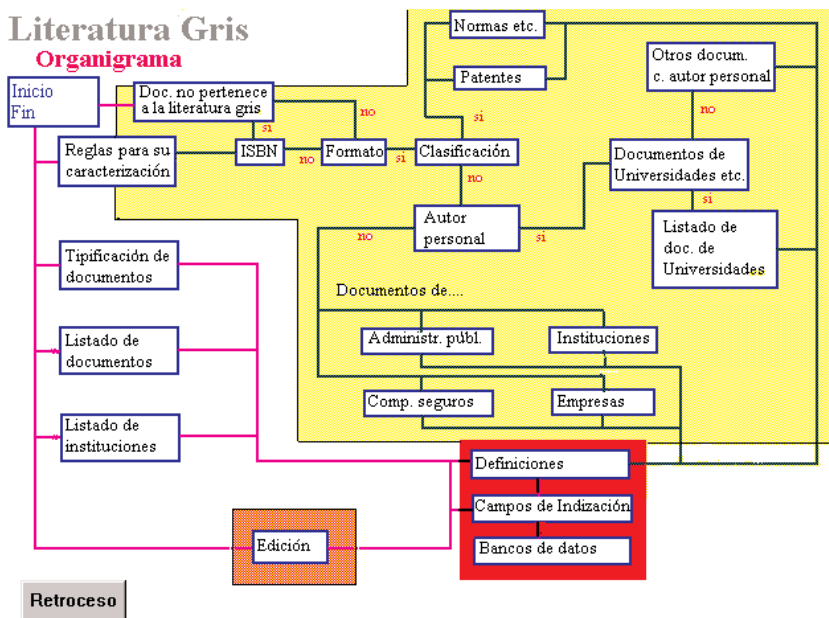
Literatura Gris
Organigrama

Inicio
Fin

Doc. no pertenece a la literatura gris

Normas etc.

Patentes

Otros docum. c. autor personal

sí

no

sí

Reglas para su caracterización

ISBN

no

Formato

sí

Clasificación

no

no

Documentos de Universidades etc.

sí

Autor personal

sí

Listado de doc. de Universidades

no

Tipificación de documentos

Documentos de....

Administr. públ.

Instituciones

Listado de documentos

Comp. seguros

Empresas

Listado de instituciones

Definiciones

Campos de Indización

Edición

Bancos de datos

Retroceso